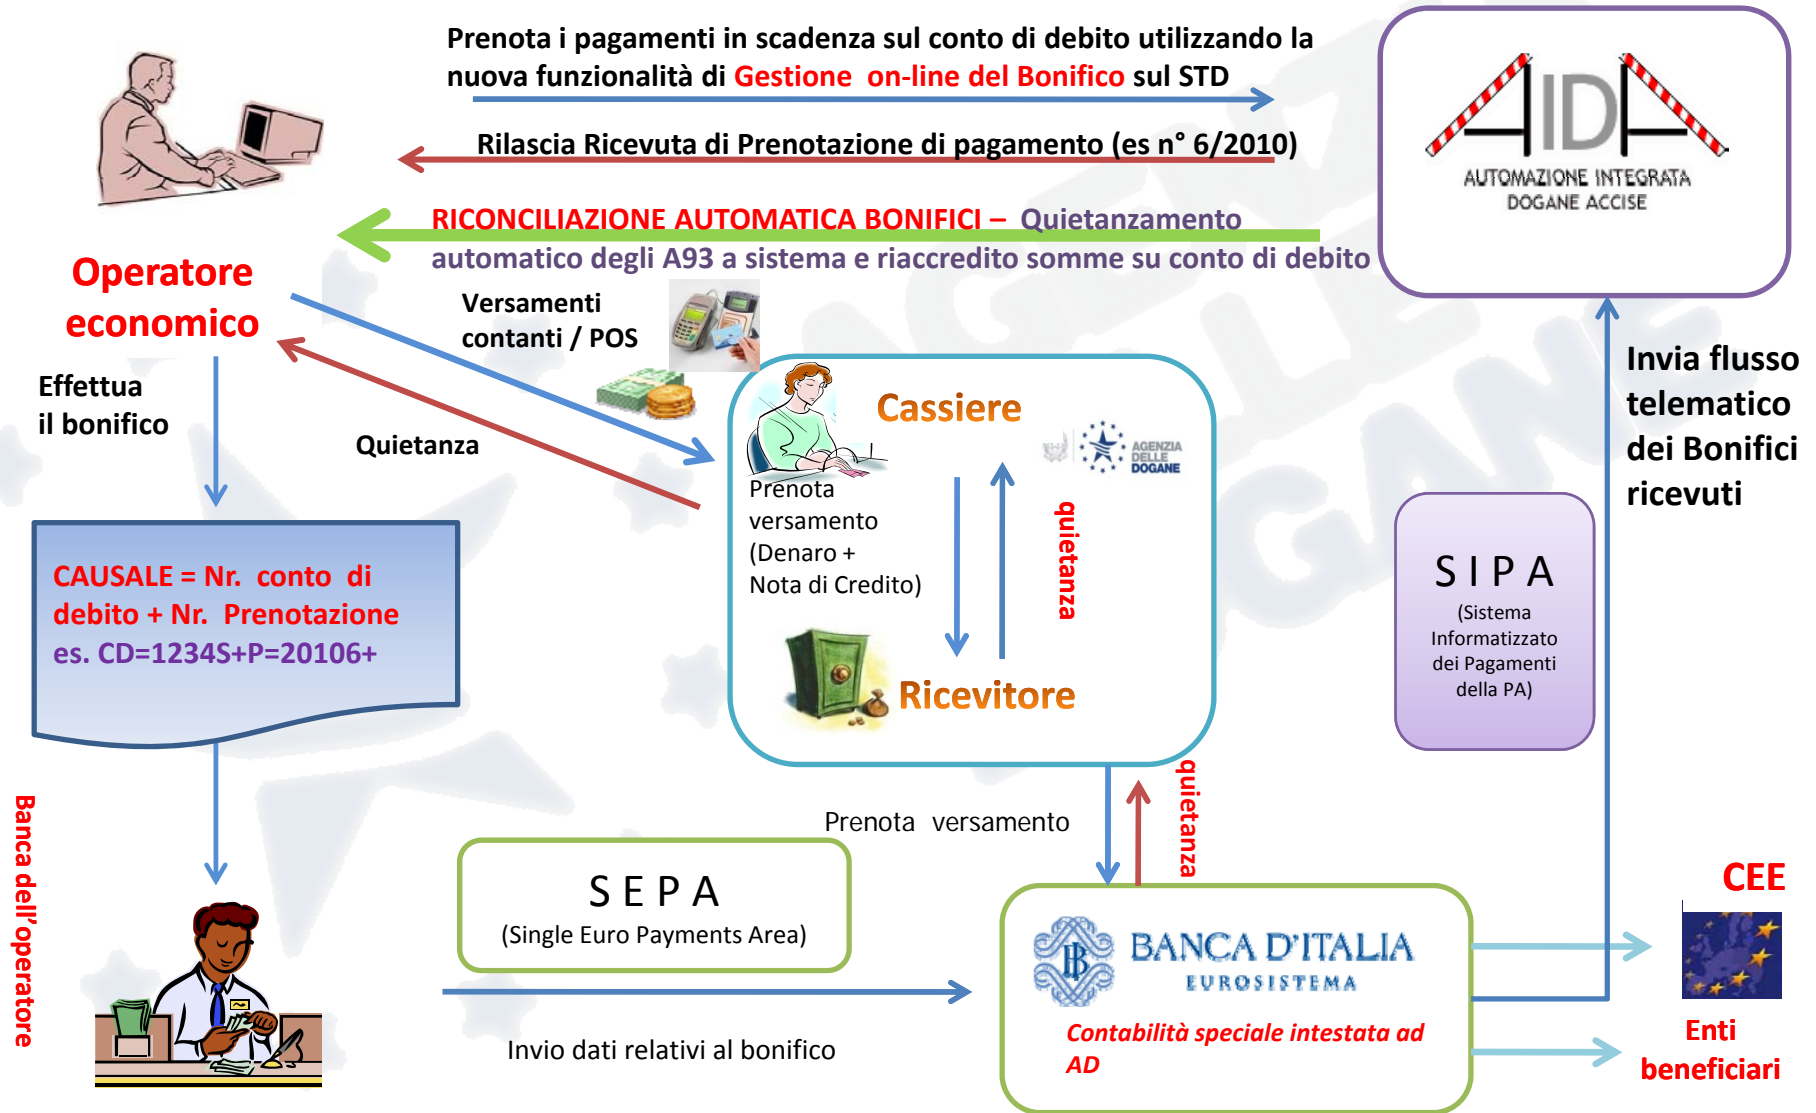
Prenota i pagamenti in scadenza sul conto di debito utilizzando la nuova funzionalità di Gestione on-line del Bonifico sul STD

Rilascia Ricevuta di Prenotazione di pagamento (es n° 6/2010)

RICONCILIAZIONE AUTOMATICA BONIFICI – Quietanzamento automatico degli A93 a sistema e riaccredito somme su conto di debito

AIDA
AUTOMAZIONE INTEGRATA DOGANE ACCISE

Operatore economico

Effettua il bonifico

Versamenti contanti / POS

Quietanza

Cassiere

AGENZIA DELLE DOGANE

Prenota versamento (Denaro + Nota di Credito)

quietanza

Ricevitore

Invia flusso telematico dei Bonifici ricevuti

S I P A
(Sistema Informatizzato dei Pagamenti della PA)

CAUSALE = Nr. conto di debito + Nr. Prenotazione
es. CD=1234S+P=20106+

Banca dell'operatore

Prenota versamento

quietanza

S E P A
(Single Euro Payments Area)

Invio dati relativi al bonifico

BANCA D'ITALIA
EUROSISTEMA

Contabilità speciale intestata ad AD

CEE

Enti beneficiari